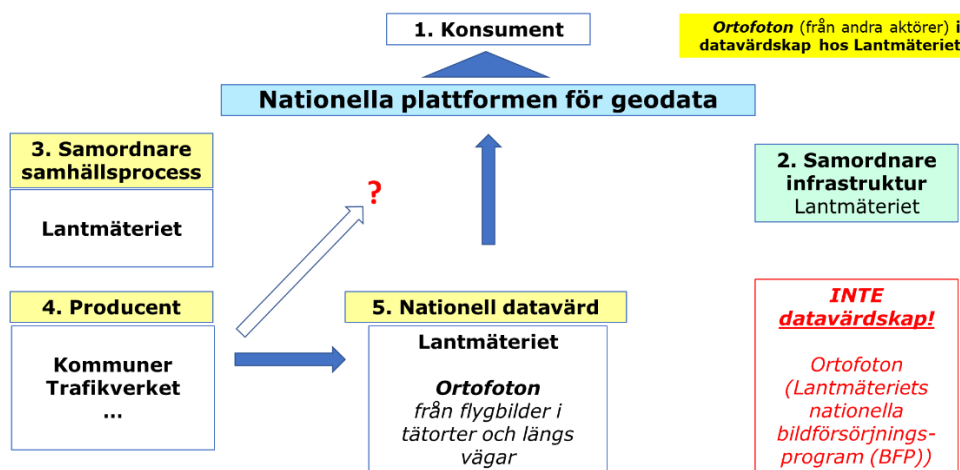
1. Konsument

Ortofoton (från andra aktörer) i datavärdskap hos Lantmäteriet

Nationella plattformen för geodata

3. Samordnare samhällsprocess

Lantmäteriet

?

2. Samordnare infrastruktur
Lantmäteriet

4. Producent

Kommuner
Trafikverket
...

5. Nationell datavärd

Lantmäteriet

Ortofoton
från flygbilder i tätorter och längs vägar

INTE datavärdskap!

Ortofoton (Lantmäteriets nationella bildförsörjningsprogram (BFP))